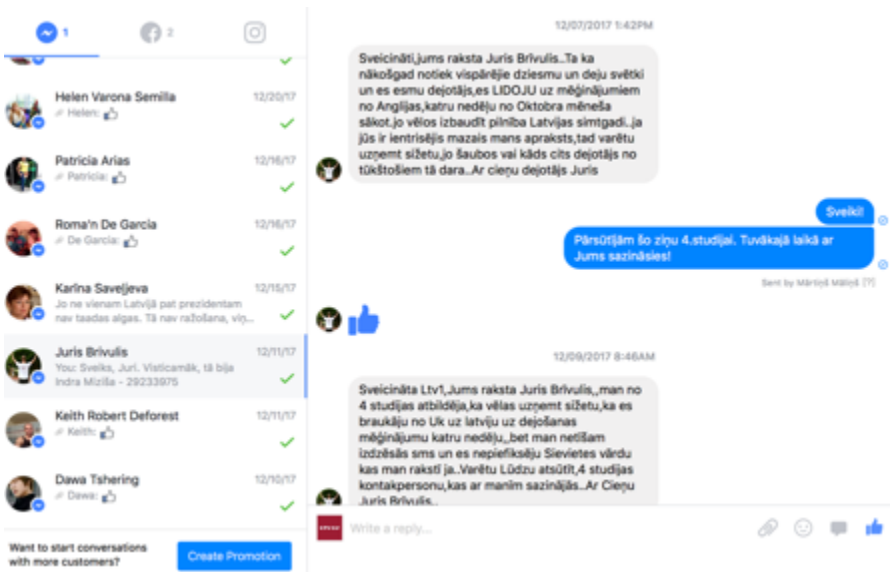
1 2

Helen Varona Semilla 12/20/17
Helen:

Patricia Arias 12/16/17
Patricia:

Roma'n De Garcia 12/16/17
De Garcia:

Karina Saveljeva 12/15/17
Jo ne vienam Latvijā pat prezidentam nav taadas algas. Tā nav ražošana, vi...

Juris Brivulis 12/11/17
You: Sveiks, Juri. Visticamāk, tā bija Indra Mizīla - 29233975

Keith Robert Deforest 12/11/17
Keith:

Dawa Tshering 12/10/17
Dawa:

Want to start conversations with more customers?

Create Promotion

12/07/2017 1:42PM

Sveicināti,jums raksta Juris Brivulis..Ta ka nākošgad notiek vispārējie dziesmu un deju svētki un es esmu dejotājs,es LIDOJU uz mēģinājumiem no Anglijas,katru nedēļu no Oktobra mēneša sākot.jo vēlos izbaudīt pilnība Latvijas simtgadi..ja jūs ir ientrisējis mazais mans apraksts,tad varētu uzņemt sižetu,jo šaubos vai kāds cits dejotājs no tūkstošiem tā dara..Ar cieņu dejotājs Juris

Sveiki!

Pārsūtījām šo ziņu 4.studijai. Tuvākajā laikā ar Jums sazināsies!

Sent by Mārtiņš Māliņš [?]

12/09/2017 8:46AM

Sveicināta Ltv1,Jums raksta Juris Brivulis,,man no 4 studijas atbildēja,ka vēlas uzņemt sižetu,ka es braukāju no Uk uz latviju uz dejošanas mēģinājumu katru nedēļu,,bet man netīšam izdzēsās sms un es nepiefiksēju Sievietes vārdu kas man rakstī ja..Varētu Lūdzu atsūtīt,4 studijas kontakpersonu,kas ar manim sazinājās..Ar Cieņu Juris Brivulis..

Write a reply...